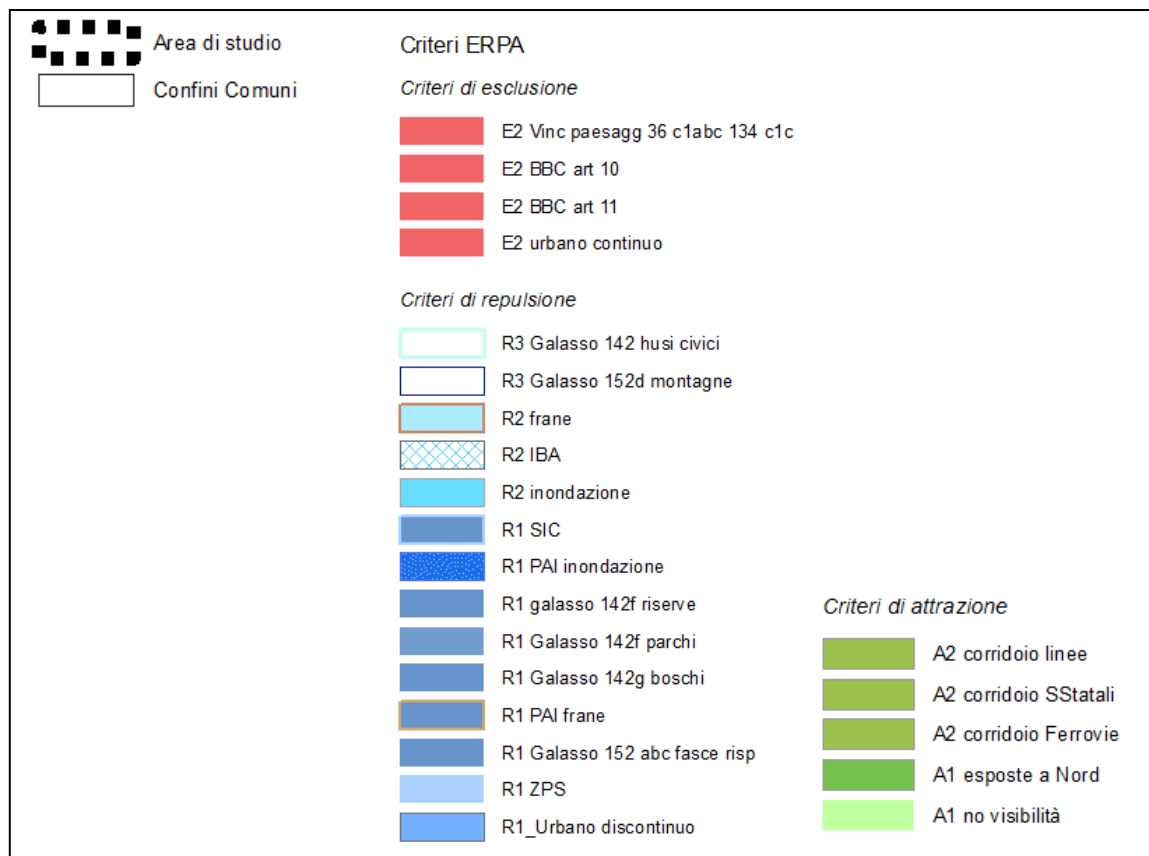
Area di studio

Confini Comuni

Criteri ERPA

Criteri di esclusione

E2 Vinc paesagg 36 c1abc 134 c1c

E2 BBC art 10

E2 BBC art 11

E2 urbano continuo

Criteri di repulsione

R3 Galasso 142 husi civici

R3 Galasso 152d montagne

R2 frane

R2 IBA

R2 inondazione

R1 SIC

R1 PAI inondazione

R1 galasso 142f riserve

R1 Galasso 142f parchi

R1 Galasso 142g boschi

R1 PAI frane

R1 Galasso 152 abc fasce risp

R1 ZPS

R1_Urbano discontinuo

Criteri di attrazione

A2 corridoio linee

A2 corridoio SStatali

A2 corridoio Ferrovie

A1 esposte a Nord

A1 no visibilità